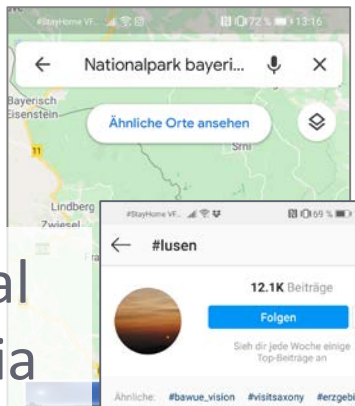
#StayHome VF 72 % 13:16
← Nationalpark bayeri...
Bayerisch Eisenstein
Ähnliche Orte ansehen
Smr
11
Lindberg
Zwiesel
#StayHome VF 69 %
← #lusen
12.1K Beiträge
Folgen
Sieh dir jede Woche einige Top-Beiträge an
Ähnliche: #bawue_vision #visitsaxony #erzgebi
al
ia